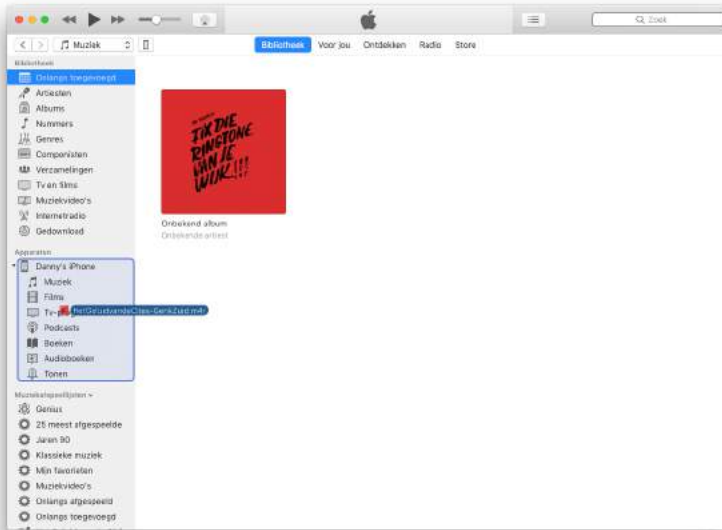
Q Zoek

Muziek

Bibliotheek Voor jou Ontdekken Radio Store

Bibliotheek
Onlangs toegevoegd
Artiesten
Albums
Nummers
Genres
Componisten
Verzamelingen
Tv en films
Muziekvideo's
Internetradio
Gedownload

Apparaten
Danny's iPhone
Muziek
Films
Tv-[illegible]
HetGeluidvandeCities-GenkZuid.m4r
Podcasts
Boeken
Audioboeken
Tonen

Muziekafspeellijsten
Genius
25 meest afgespeelde
Jaren 90
Klassieke muziek
Mijn favorieten
Muziekvideo's
Onlangs afgespeeld
Onlangs toegevoegd

IK DIE RINGTONE VAN JE WIJK!!!

Onbekend album
Onbekende artiest